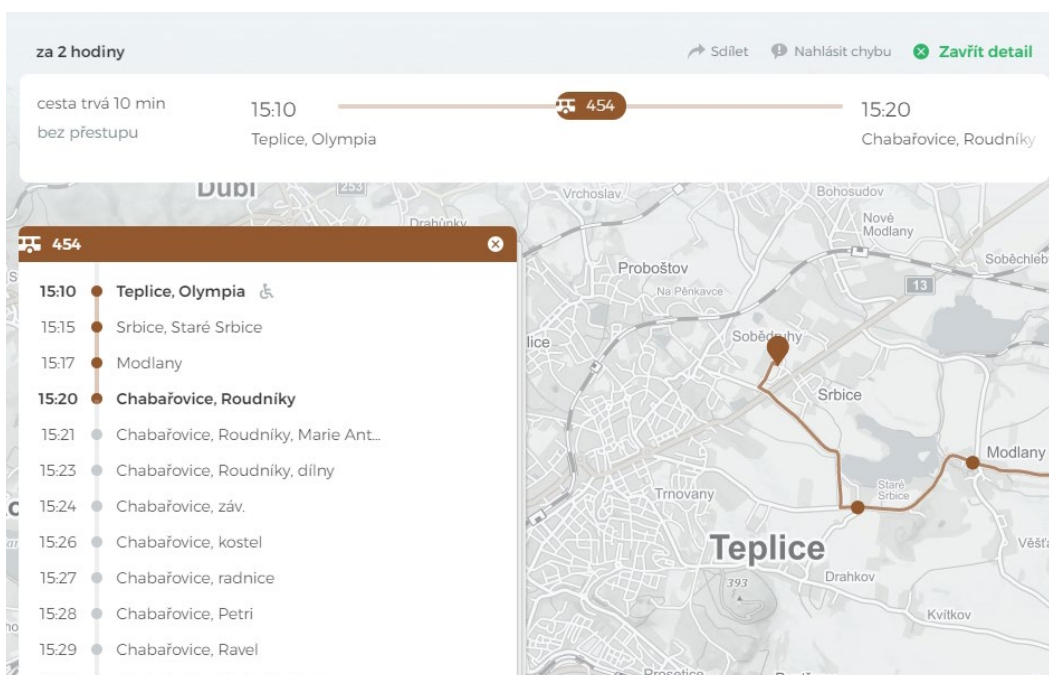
za 2 hodiny

Sdílet Nahlásit chybu Zavřít detail

cesta trvá 10 min
bez přestupu

15:10
Teplice, Olympia

454

15:20
Chabařovice, Roudníky

Dubí 253 Drahůnky Vrchoslav Bohosudov Nové Modlany Soběchleby

454

15:10 Teplice, Olympia
15:15 Srbice, Staré Srbice
15:17 Modlany
15:20 Chabařovice, Roudníky
15:21 Chabařovice, Roudníky, Marie Ant...
15:23 Chabařovice, Roudníky, dílny
15:24 Chabařovice, záv.
15:26 Chabařovice, kostel
15:27 Chabařovice, radnice
15:28 Chabařovice, Petri
15:29 Chabařovice, Ravel

Proboštov Na Pěnkavce 13 lice Soběduhy Srbice Modlany Staré Srbice Trnovany Teplice Věšťany Drahkov 393 Kvítkov Prosetice